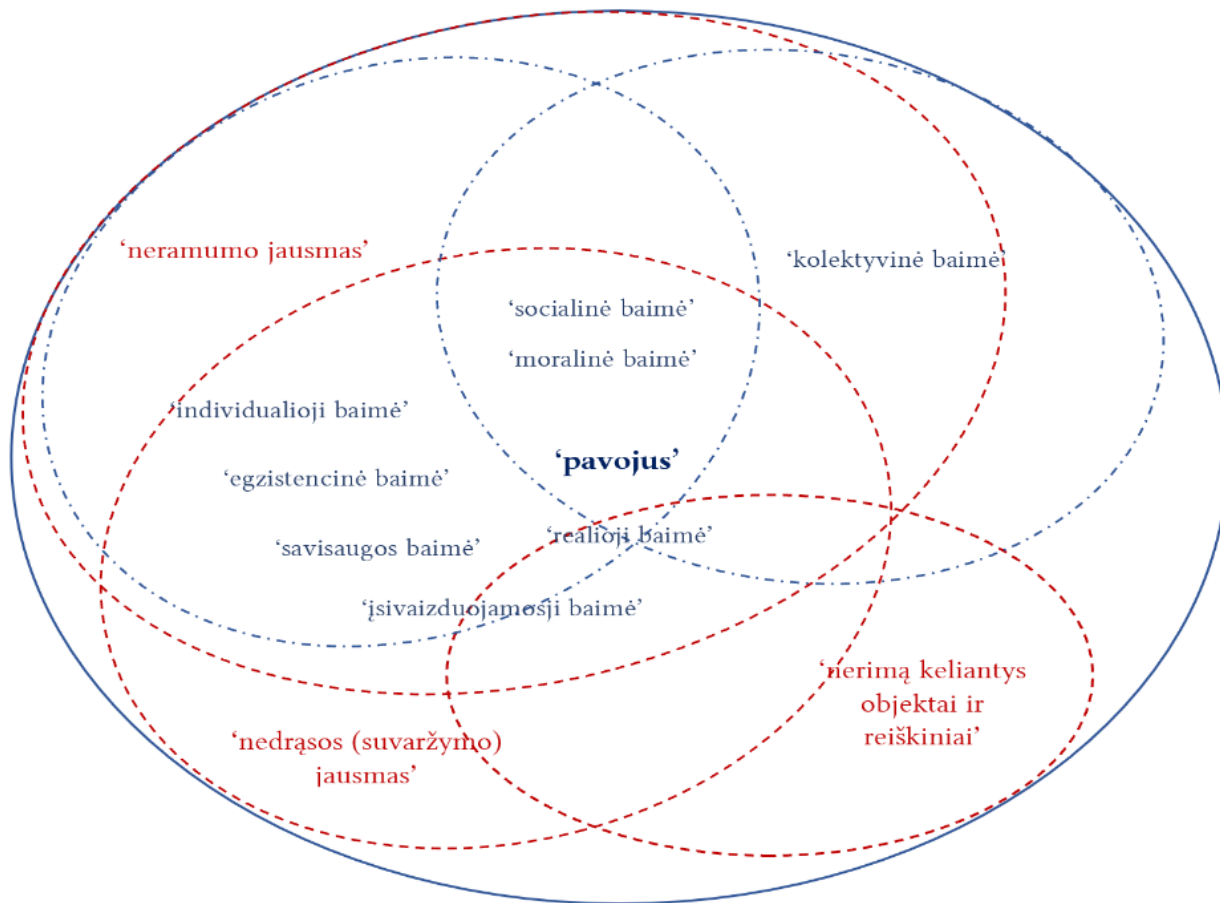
‘neramumo jausmas’

‘kolektyvinė baimė’

‘socialinė baimė’

‘moralinė baimė’

‘individualioji baimė’

‘pavojus’

‘egzistencinė baimė’

‘realioji baimė’

‘savisaugos baimė’

‘įsivaizduojamosji baimė’

‘nerimą keliantys objektai ir reiškiniai’

‘nedrąsos (suvaržymo) jausmas’